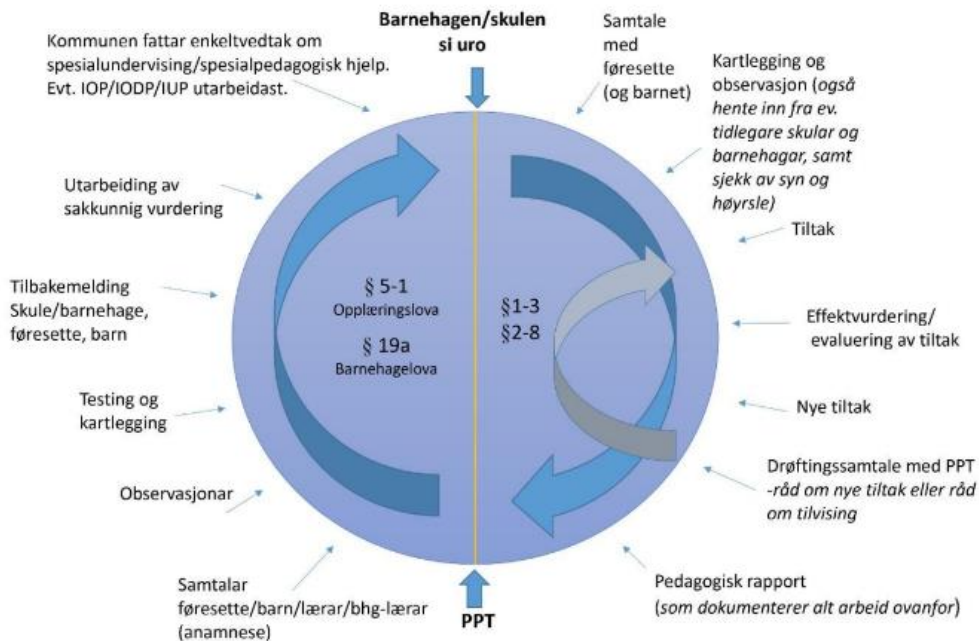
Barnehagen/skulen si uro

Kommunen fattar enkeltvedtak om spesialundervising/spesialpedagogisk hjelp. Evt. IOP/IODP/IUP utarbeidast.

Samtale med føresette (og barnet)

Kartlegging og observasjon (også hente inn fra ev. tidlegare skular og barnehagar, samt sjekk av syn og høyrsle)

Utarbeiding av sakkunnig vurdering

Tiltak

Tilbakemelding Skule/barnehage, føresette, barn

§ 5-1
Opplæringslova

§ 19a
Barnehagelova

§1-3
§2-8

Effektvurdering/ evaluering av tiltak

Testing og kartlegging

Nye tiltak

Observasjonar

Drøftingssamtale med PPT -råd om nye tiltak eller råd om tilvising

Samtalar føresette/barn/lærar/bhg-lærar (anamnese)

PPT

Pedagogisk rapport (som dokumenterer alt arbeid ovanfor)